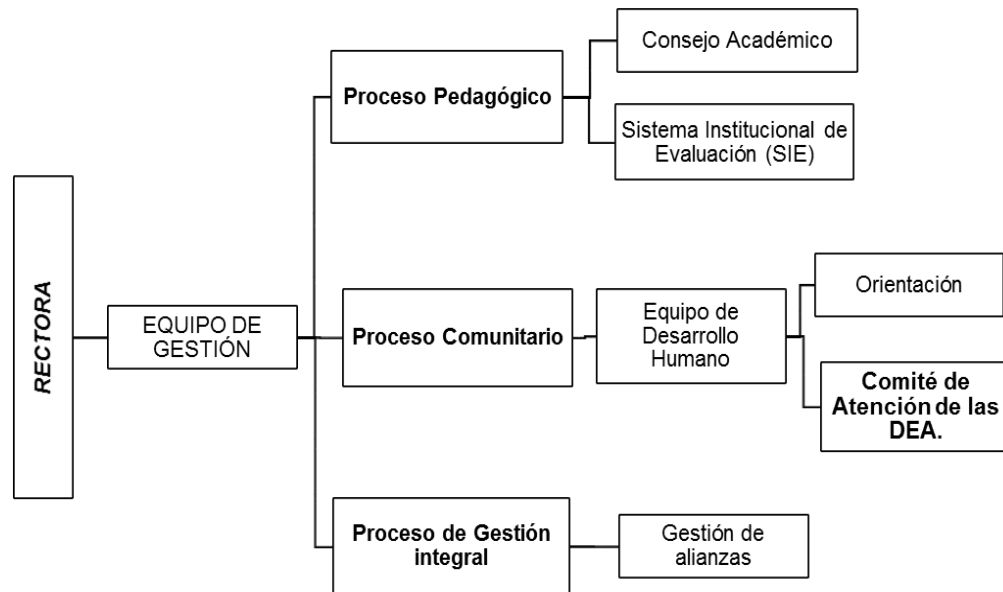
RECTORA

EQUIPO DE GESTIÓN

Proceso Pedagógico

Consejo Académico

Sistema Institucional de Evaluación (SIE)

Proceso Comunitario

Equipo de Desarrollo Humano

Orientación

Comité de Atención de las DEA.

Proceso de Gestión integral

Gestión de alianzas